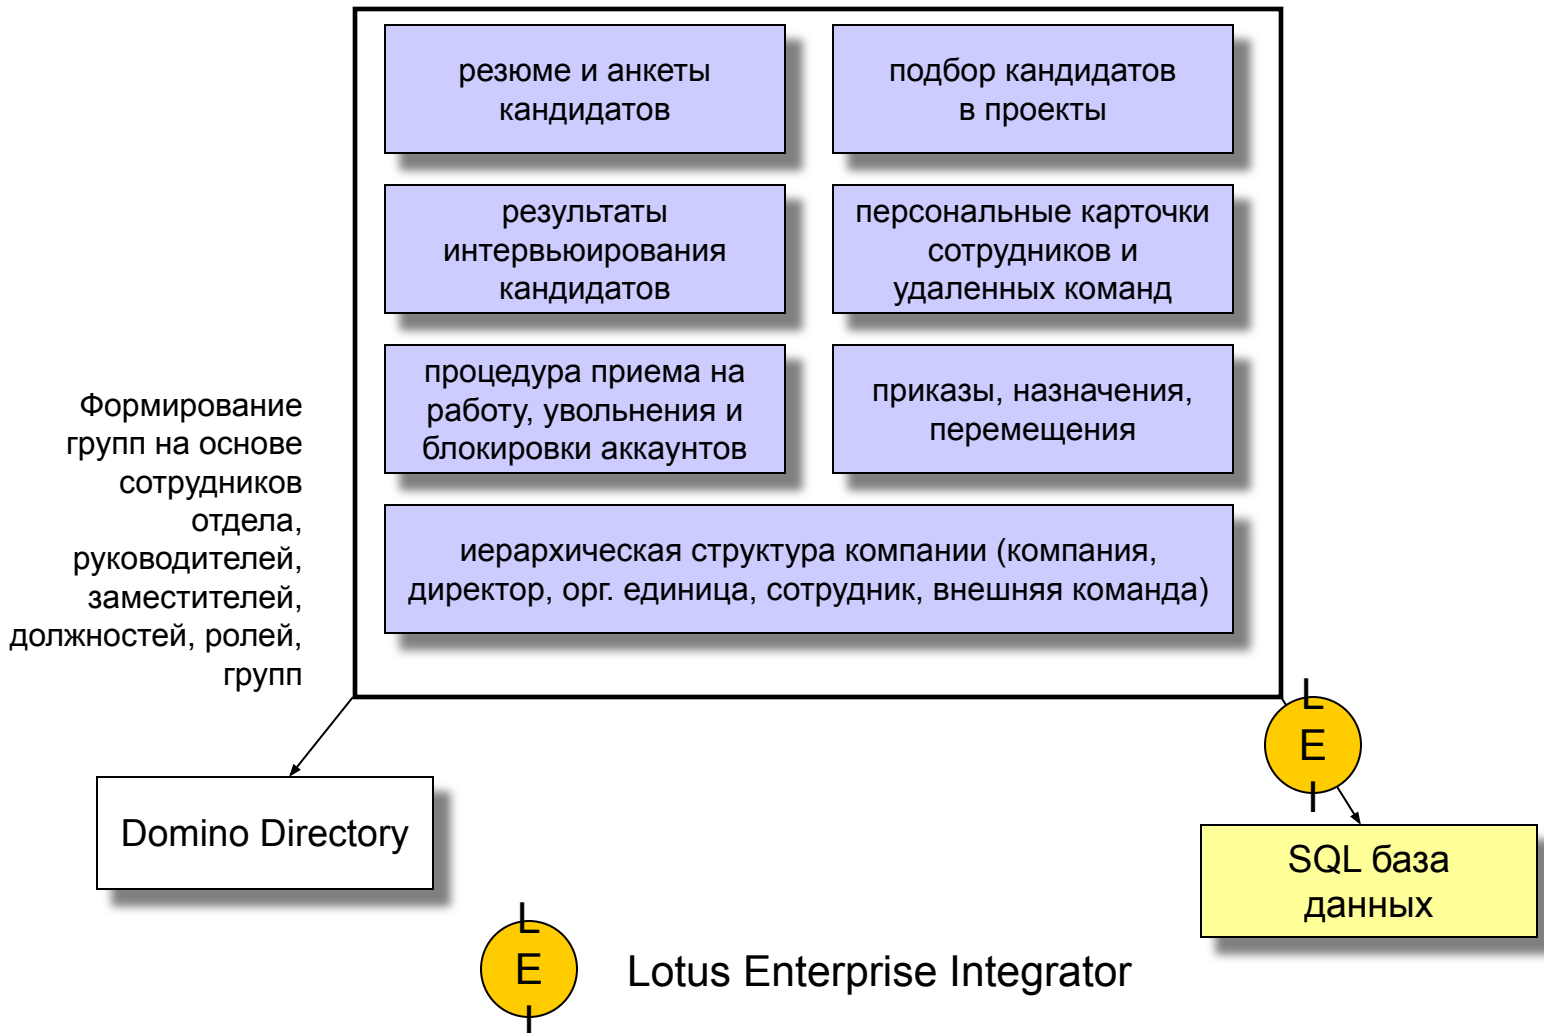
резюме и анкеты кандидатов

подбор кандидатов в проекты

результаты интервьюирования кандидатов

персональные карточки сотрудников и удаленных команд

процедура приема на работу, увольнения и блокировки аккаунтов

приказы, назначения, перемещения

иерархическая структура компании (компания, директор, орг. единица, сотрудник, внешняя команда)

Формирование групп на основе сотрудников отдела, руководителей, заместителей, должностей, ролей, групп

L
E
I

Domino Directory

SQL база данных

L
E
I

Lotus Enterprise Integrator